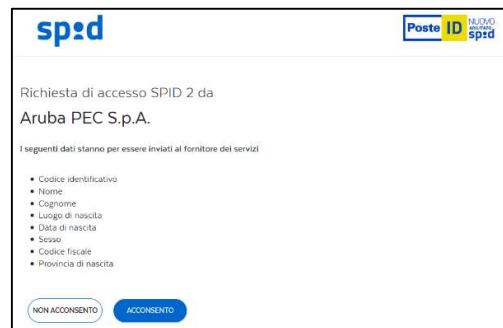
spid

Poste ID NUOVO ABILITATO spid

Richiesta di accesso SPID 2 da

Aruba PEC S.p.A.

I seguenti dati stanno per essere inviati al fornitore dei servizi

- Codice identificativo
- Nome
- Cognome
- Luogo di nascita
- Data di nascita
- Sesso
- Codice fiscale
- Provincia di nascita

NON ACCONSENTO

ACCONSENTO